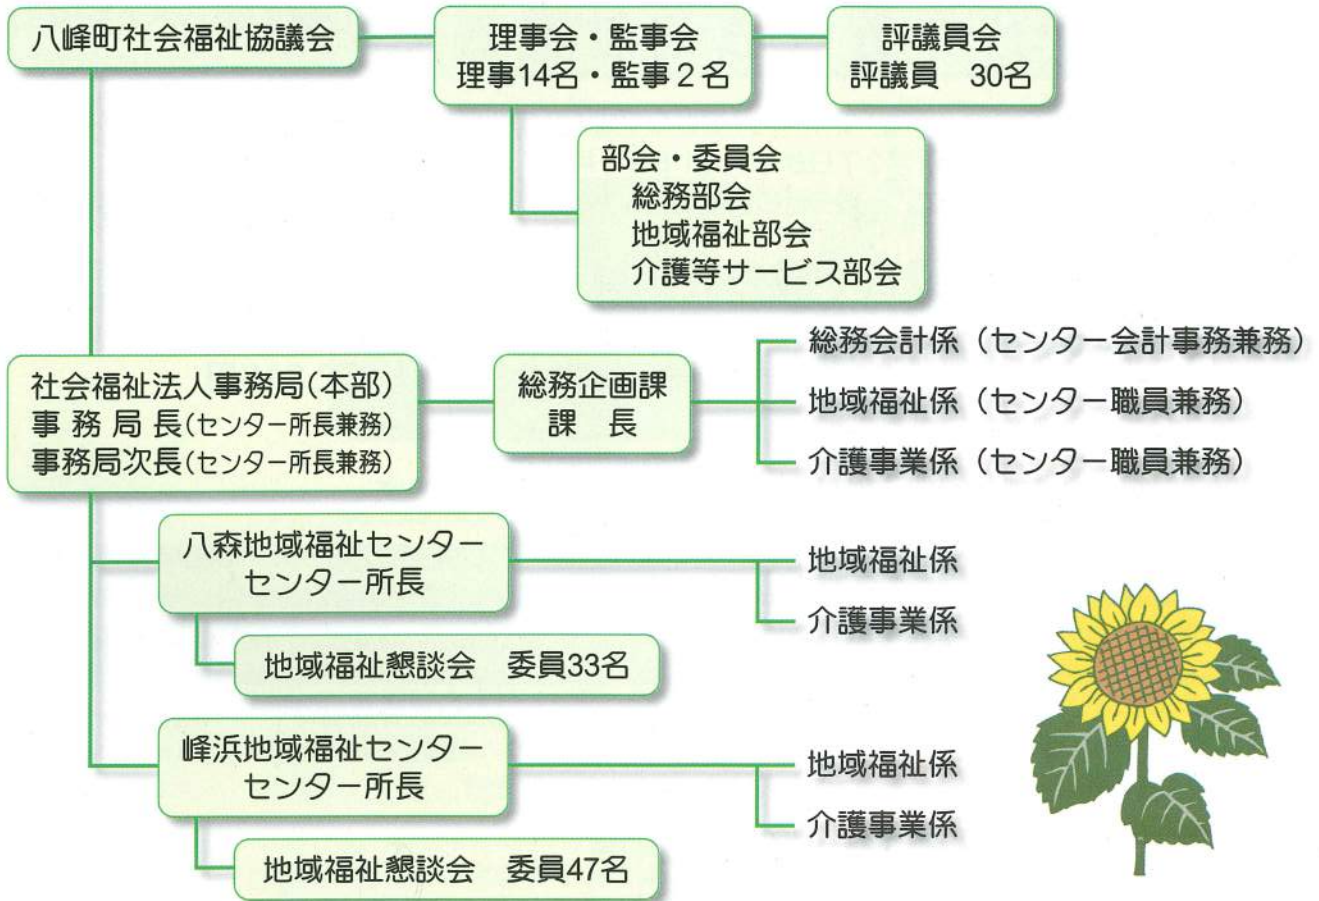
八峰町社会福祉協議会

理事会・監事会
理事14名・監事２名

評議員会
評議員　30名

部会・委員会
総務部会
地域福祉部会
介護等サービス部会

社会福祉法人事務局(本部)
事 務 局 長(センター所長兼務)
事務局次長(センター所長兼務)

総務企画課
課　長

総務会計係（センター会計事務兼務）
地域福祉係（センター職員兼務）
介護事業係（センター職員兼務）

八森地域福祉センター
センター所長

地域福祉係
介護事業係

地域福祉懇談会　委員33名

峰浜地域福祉センター
センター所長

地域福祉係
介護事業係

地域福祉懇談会　委員47名